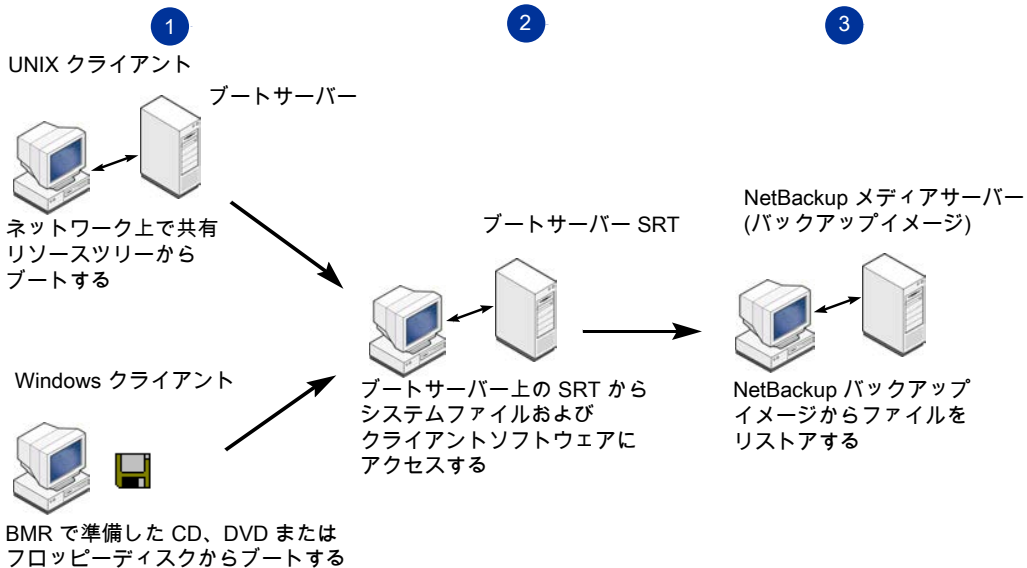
1

2

3

UNIX クライアント

ブートサーバー

ネットワーク上で共有リソースツリーからブートする

ブートサーバー SRT

NetBackup メディアサーバー (バックアップイメージ)

Windows クライアント

ブートサーバー上の SRT からシステムファイルおよびクライアントソフトウェアにアクセスする

NetBackup バックアップイメージからファイルをリストアする

BMR で準備した CD、DVD またはフロッピーディスクからブートする